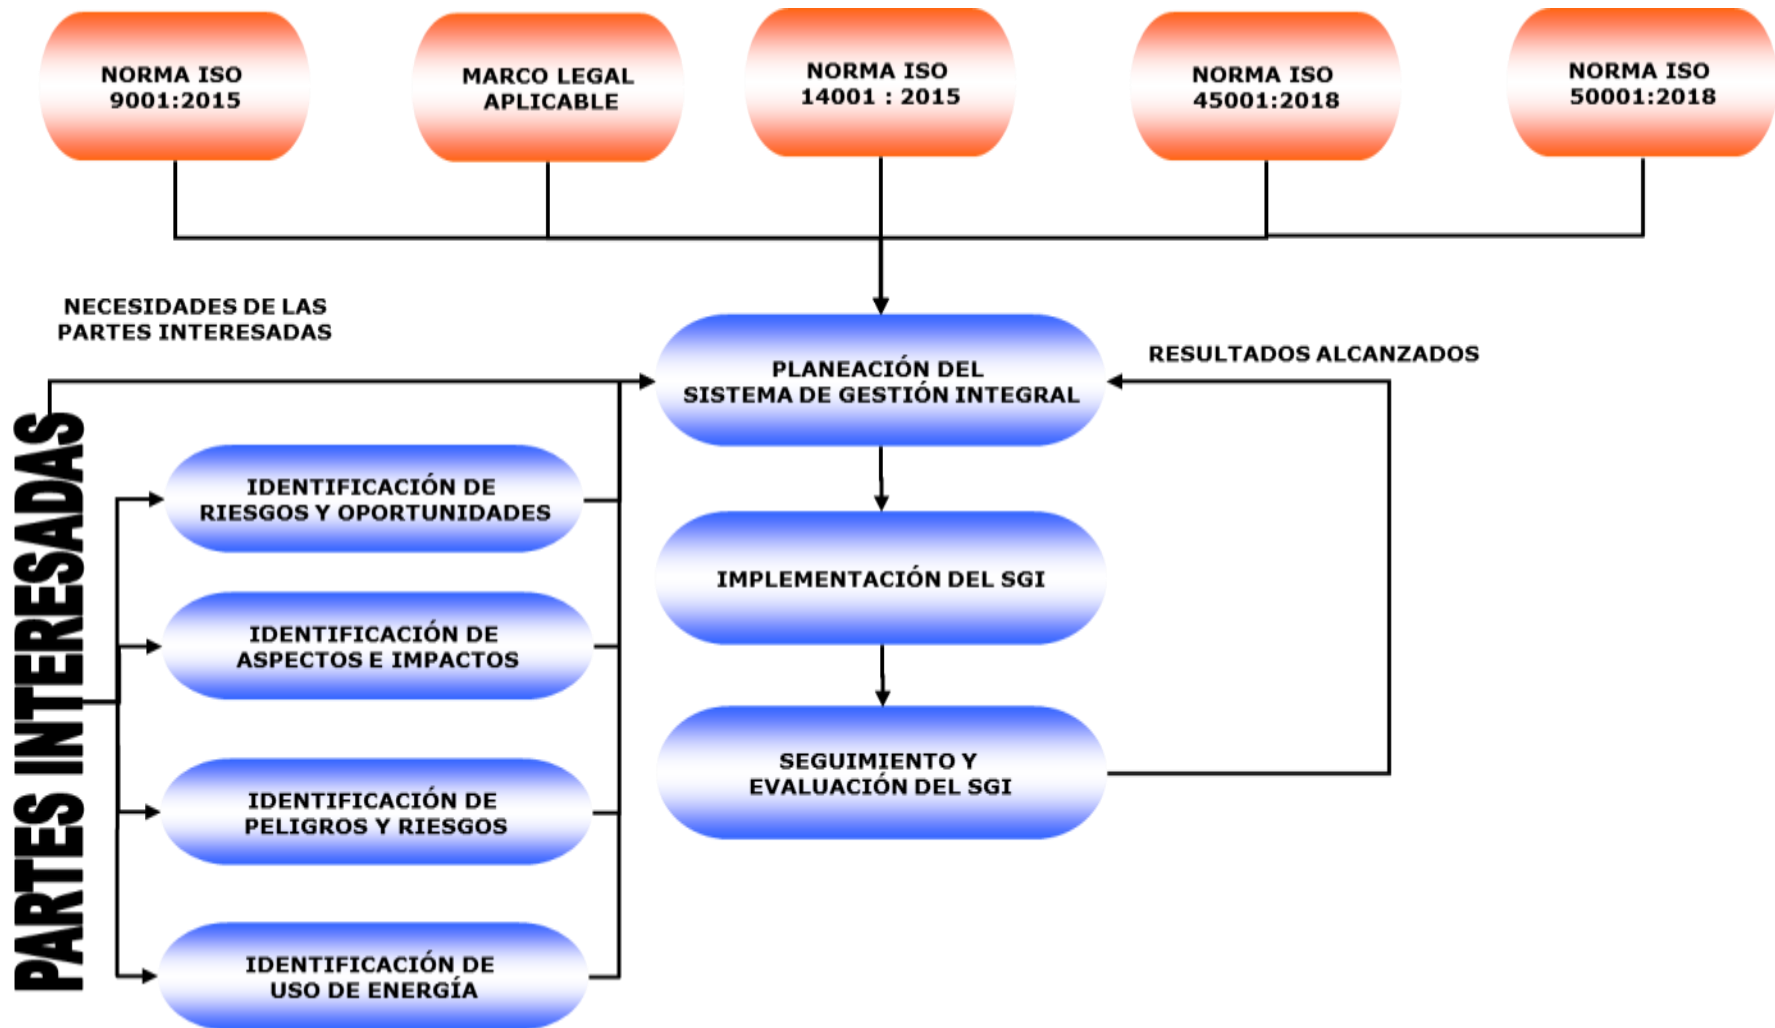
NORMA ISO 9001:2015

MARCO LEGAL APLICABLE

NORMA ISO 14001 : 2015

NORMA ISO 45001:2018

NORMA ISO 50001:2018

NECESIDADES DE LAS PARTES INTERESADAS

PLANEACIÓN DEL SISTEMA DE GESTIÓN INTEGRAL

RESULTADOS ALCANZADOS

PARTES INTERESADAS

IDENTIFICACIÓN DE RIESGOS Y OPORTUNIDADES

IMPLEMENTACIÓN DEL SGI

IDENTIFICACIÓN DE ASPECTOS E IMPACTOS

SEGUIMIENTO Y EVALUACIÓN DEL SGI

IDENTIFICACIÓN DE PELIGROS Y RIESGOS

IDENTIFICACIÓN DE USO DE ENERGÍA